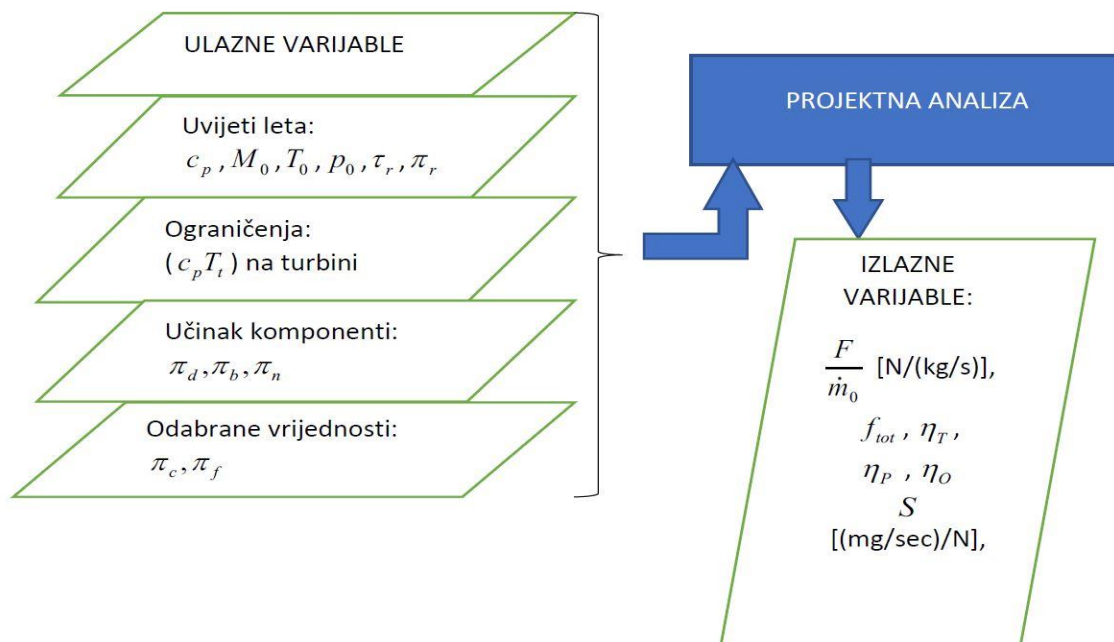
ULAZNE VARIJABLE

Uvijeti leta:
$c_p, M_0, T_0, p_0, \tau_r, \pi_r$

Ograničenja:
$(c_p T_t)$ na turbini

Učinak komponenti:
$\pi_d, \pi_b, \pi_n$

Odabrane vrijednosti:
$\pi_c, \pi_f$

PROJEKTNA ANALIZA

IZLAZNE VARIJABLE:

$\frac{F}{\dot{m}_0}$ [N/(kg/s)],

$f_{tot}$ , $\eta_T$ ,

$\eta_P$ , $\eta_O$

$S$

[(mg/sec)/N],